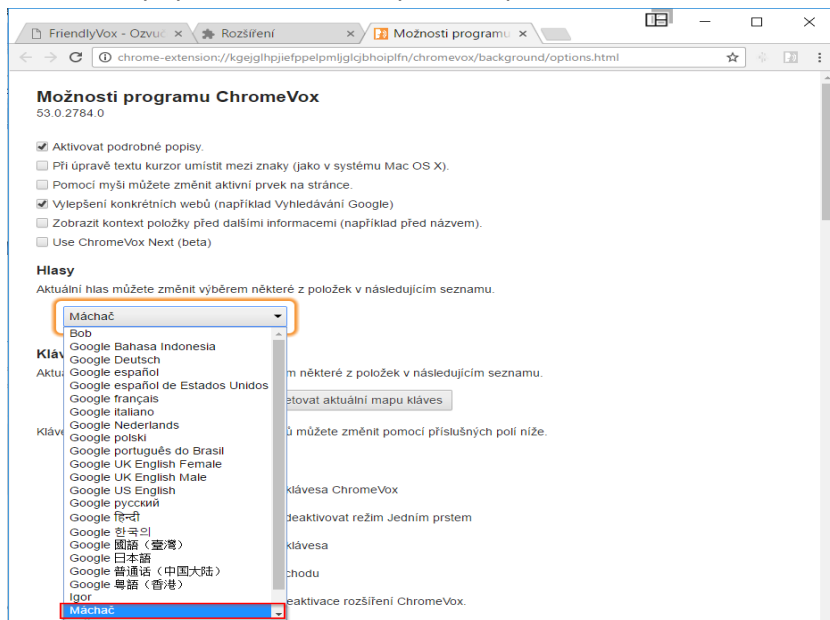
FriendlyVox - Ozvuč ×
Rozšíření ×
Možnosti programu ×

chrome-extension://kgejglhpjiefppelpmljglcjbhoiplfn/chromevox/background/options.html

Možnosti programu ChromeVox
53.0.2784.0

Aktivovat podrobné popisy.
Při úpravě textu kurzor umístit mezi znaky (jako v systému Mac OS X).
Pomocí myši můžete změnit aktivní prvek na stránce.
Vylepšení konkrétních webů (například Vyhledávání Google)
Zobrazit kontext položky před dalšími informacemi (například před názvem).
Use ChromeVox Next (beta)

Hlasy
Aktuální hlas můžete změnit výběrem některé z položek v následujícím seznamu.

Máchač
Bob
Google Bahasa Indonesia
Google Deutsch
Google español
Google español de Estados Unidos
Google français
Google italiano
Google Nederlands
Google polski
Google português do Brasil
Google UK English Female
Google UK English Male
Google US English
Google русский
Google हिन्दी
Google 한국의
Google 國語（臺灣）
Google 日本語
Google 普通话（中国大陆）
Google 粵語（香港）
Igor
Máchač

Kláv
Aktua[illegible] m některé z položek v následujícím seznamu.
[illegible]etovat aktuální mapu kláves
Kláve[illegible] ů můžete změnit pomocí příslušných polí níže.
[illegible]klávesa ChromeVox
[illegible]deaktivovat režim Jedním prstem
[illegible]klávesa
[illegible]chodu
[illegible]eaktivace rozšíření ChromeVox.